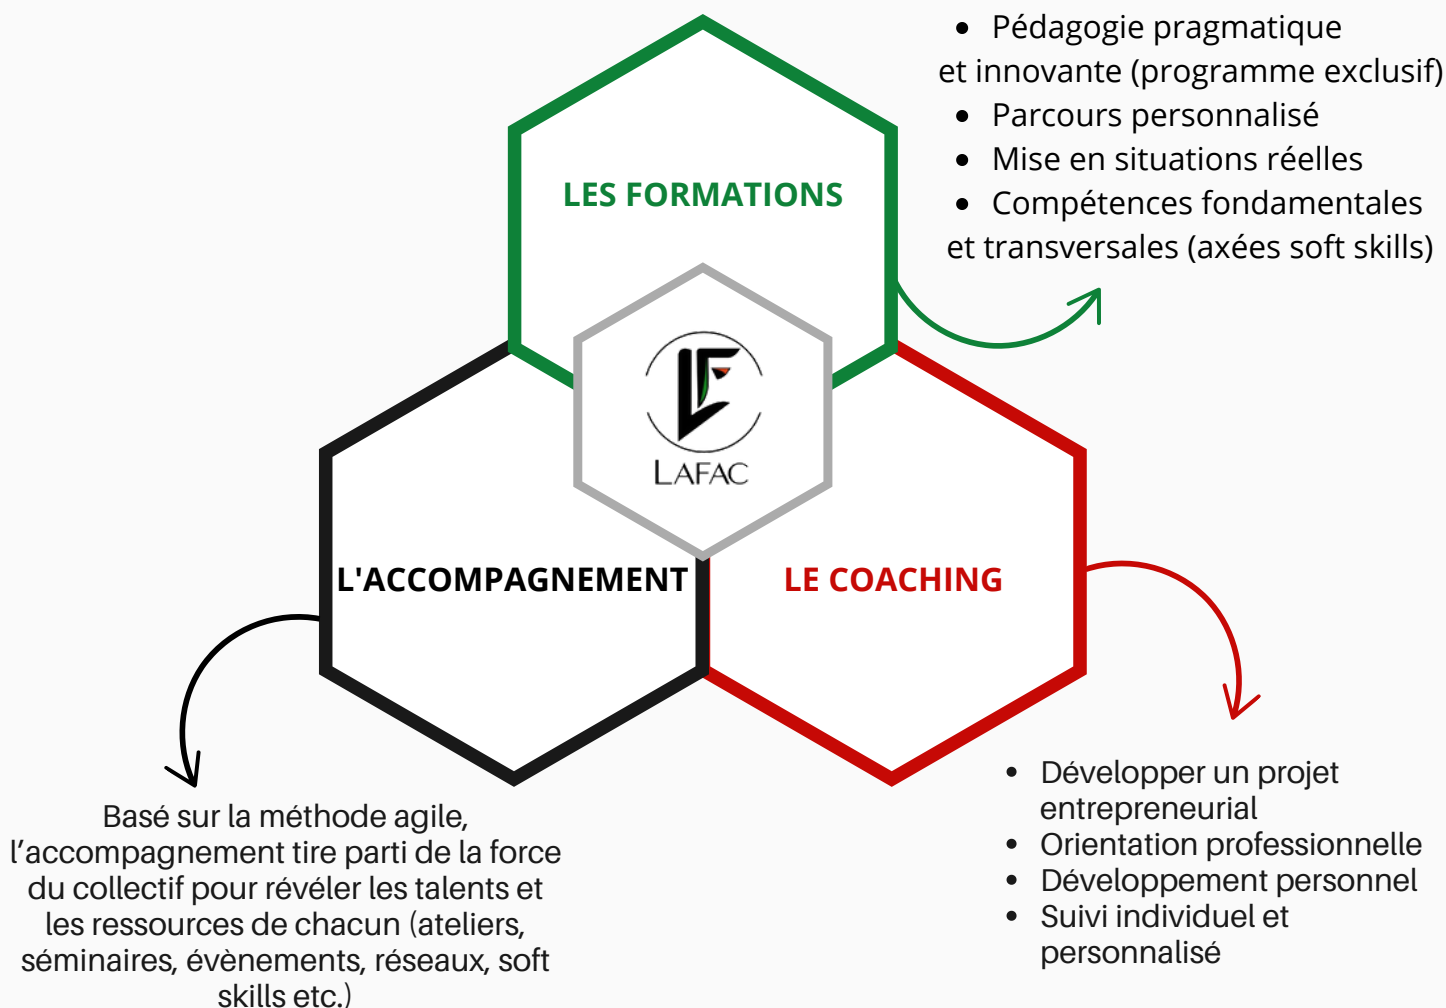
- Pédagogie pragmatique et innovante (programme exclusif)
- Parcours personnalisé
- Mise en situations réelles
- Compétences fondamentales et transversales (axées soft skills)

LES FORMATIONS

LAFAC

L'ACCOMPAGNEMENT

LE COACHING

Basé sur la méthode agile, l’accompagnement tire parti de la force du collectif pour révéler les talents et les ressources de chacun (ateliers, séminaires, évènements, réseaux, soft skills etc.)

- Développer un projet entrepreneurial
- Orientation professionnelle
- Développement personnel
- Suivi individuel et personnalisé